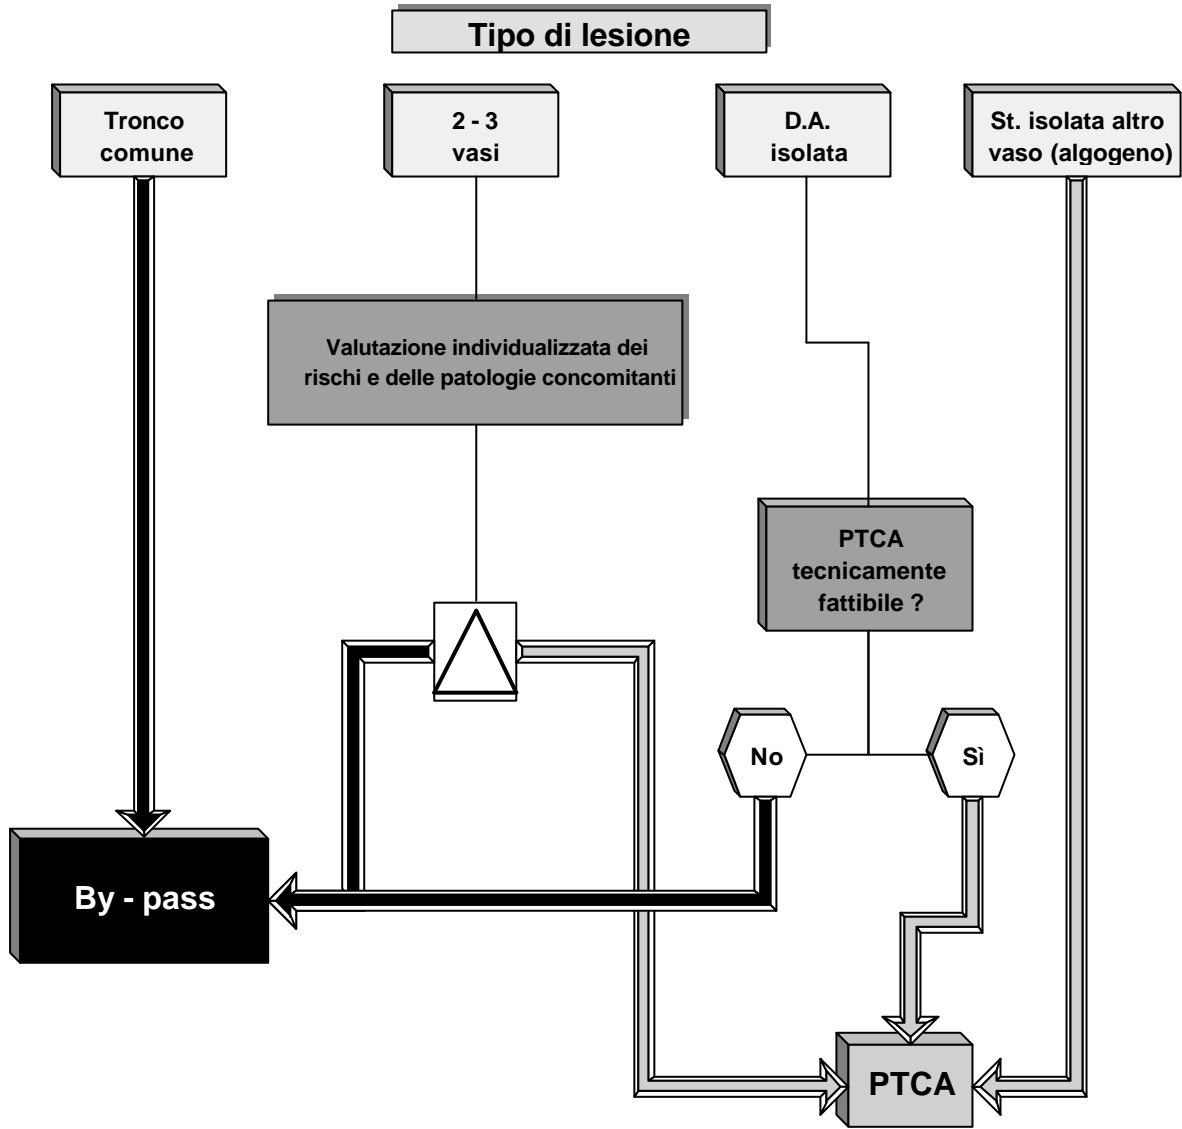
Tipo di lesione

Tronco comune

2 - 3 vasi

D.A. isolata

St. isolata altro vaso (algogeno)

Valutazione individualizzata dei rischi e delle patologie concomitanti

PTCA tecnicamente fattibile ?

No

Sì

By - pass

PTCA